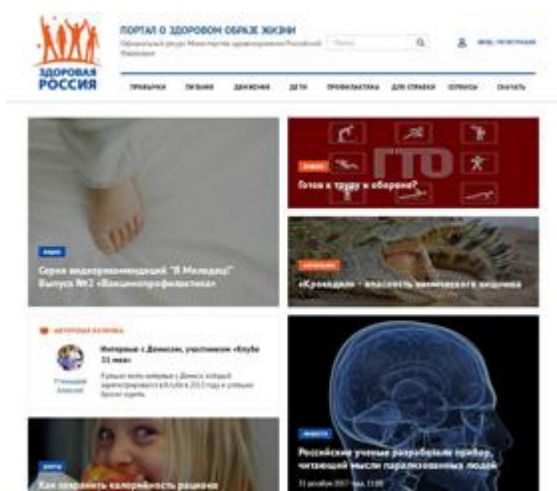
ЗДОРОВАЯ РОССИЯ

ПОРТАЛ О ЗДОРОВОМ ОБРАЗЕ ЖИЗНИ

Официальный ресурс Министерства здравоохранения Российской Федерации

Поиск

ВХОД / РЕГИСТРАЦИЯ

ПРИВЫЧКИ ПИТАНИЕ ДВИЖЕНИЕ ДЕТИ ПРОФИЛАКТИКА ДЛЯ СПРАВКИ СЕРВИСЫ СКАЧАТЬ

ГТО

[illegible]

Готов к труду и обороне?

ВИДЕО

Серия видеорекомендаций "Я Молодец!" Выпуск №2 «Вакцинопрофилактика»

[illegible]

«Крокодил» - опасность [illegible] шприца

АВТОРСКАЯ КОЛОНКА

Интервью с Денисом, участником «Клуба 33 мая»

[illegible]

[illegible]

НОВОСТИ

Российские ученые разработали прибор, читающий мысли парализованных людей

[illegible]

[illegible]

Как сохранить калорийность рациона